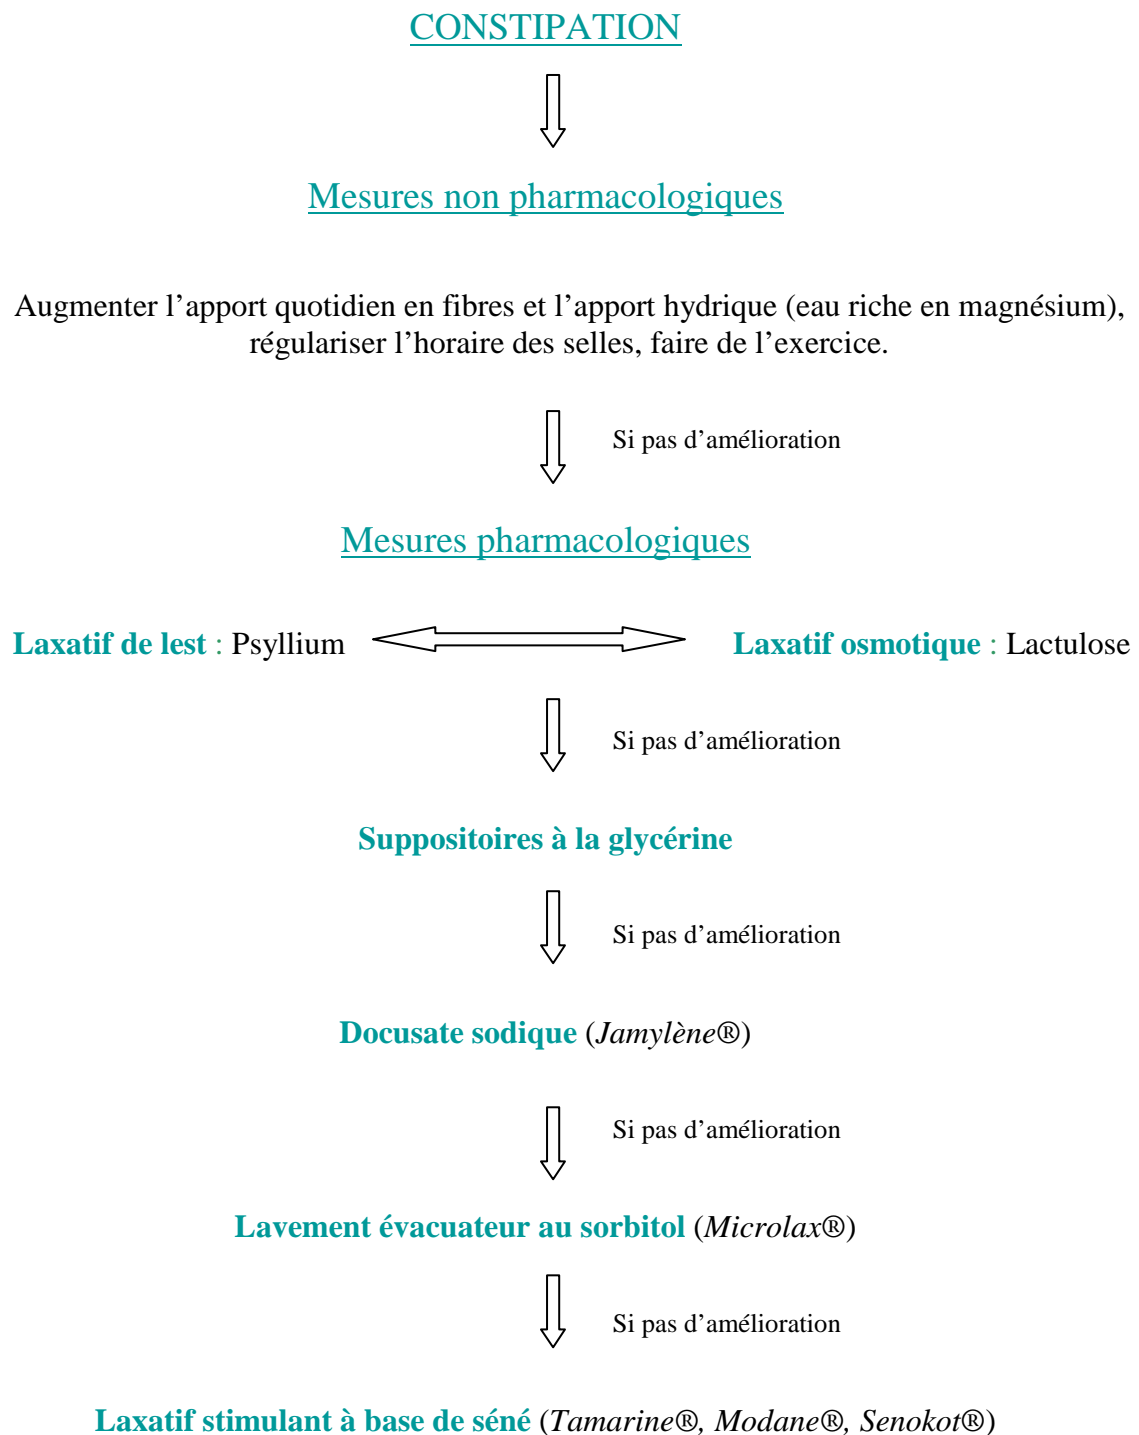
CONSTIPATION

Mesures non pharmacologiques

Augmenter l’apport quotidien en fibres et l’apport hydrique (eau riche en magnésium), régulariser l’horaire des selles, faire de l’exercice.

Si pas d’amélioration

Mesures pharmacologiques

Laxatif de lest : Psyllium

Laxatif osmotique : Lactulose

Si pas d’amélioration

Suppositoires à la glycérine

Si pas d’amélioration

Docusate sodique (Jamylène®)

Si pas d’amélioration

Lavement évacuateur au sorbitol (Microlax®)

Si pas d’amélioration

Laxatif stimulant à base de séné (Tamarine®, Modane®, Senokot®)